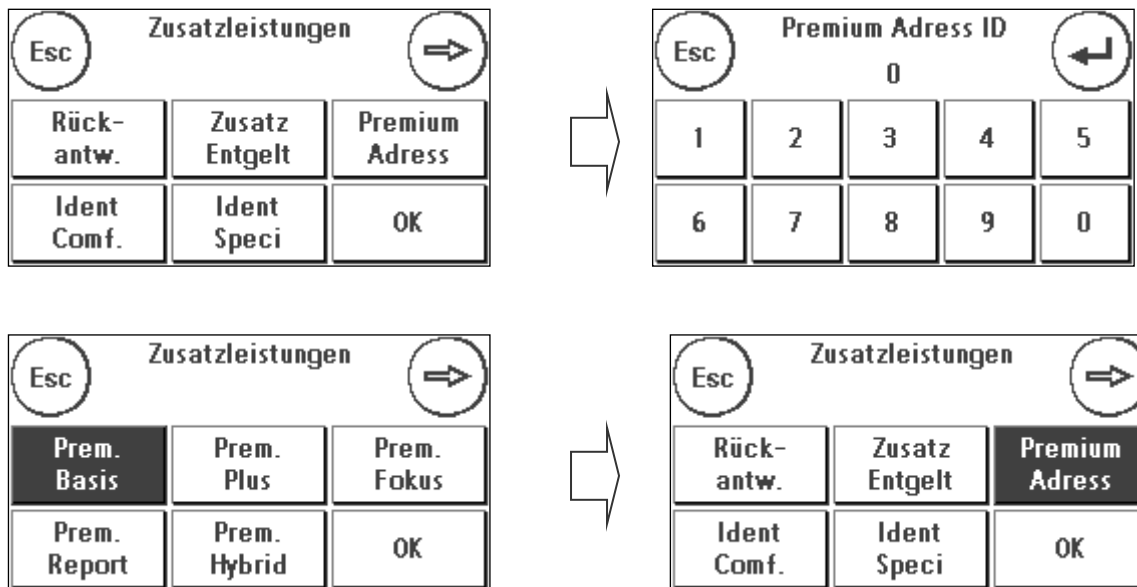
Esc
Zusatzleistungen
Rück-
antw.
Zusatz
Entgelt
Premium
Adress
Ident
Comf.
Ident
Speci
OK

Esc
Premium Adress ID
0
1
2
3
4
5
6
7
8
9
0

Esc
Zusatzleistungen
Prem.
Basis
Prem.
Plus
Prem.
Fokus
Prem.
Report
Prem.
Hybrid
OK

Esc
Zusatzleistungen
Rück-
antw.
Zusatz
Entgelt
Premium
Adress
Ident
Comf.
Ident
Speci
OK